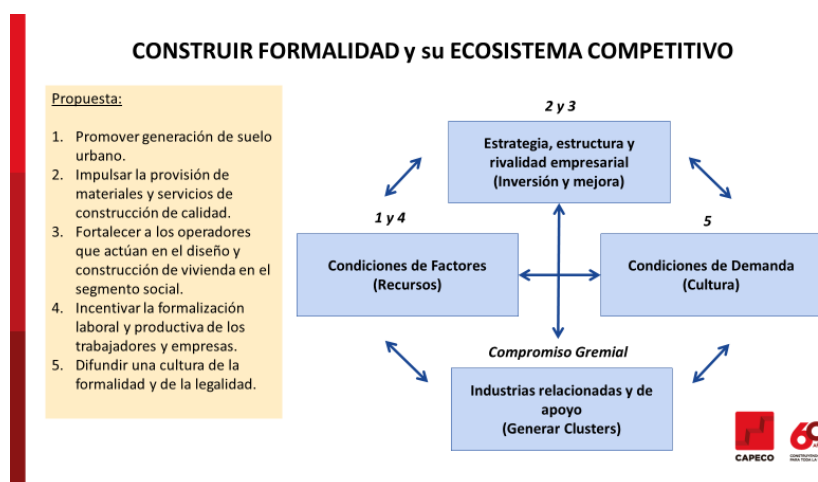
CONSTRUIR FORMALIDAD y su ECOSISTEMA COMPETITIVO

Propuesta:

1. Promover generación de suelo urbano.
2. Impulsar la provisión de materiales y servicios de construcción de calidad.
3. Fortalecer a los operadores que actúan en el diseño y construcción de vivienda en el segmento social.
4. Incentivar la formalización laboral y productiva de los trabajadores y empresas.
5. Difundir una cultura de la formalidad y de la legalidad.

2 y 3

Estrategia, estructura y rivalidad empresarial (Inversión y mejora)

1 y 4

Condiciones de Factores (Recursos)

5

Condiciones de Demanda (Cultura)

Compromiso Gremial

Industrias relacionadas y de apoyo (Generar Clusters)

CAPECO

6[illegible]